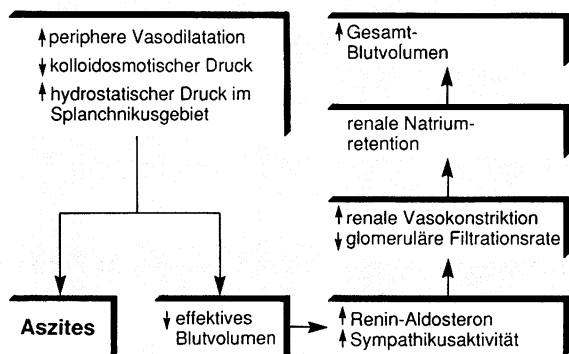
↑ periphere Vasodilatation
↓ kolloidosmotischer Druck
↑ hydrostatischer Druck im Splanchnikusgebiet

↑ Gesamt-Blutvolumen

renale Natriumretention

↑ renale Vasokonstriktion
↓ glomeruläre Filtrationsrate

Aszites

↓ effektives Blutvolumen

↑ Renin-Aldosteron
↑ Sympathikusaktivität